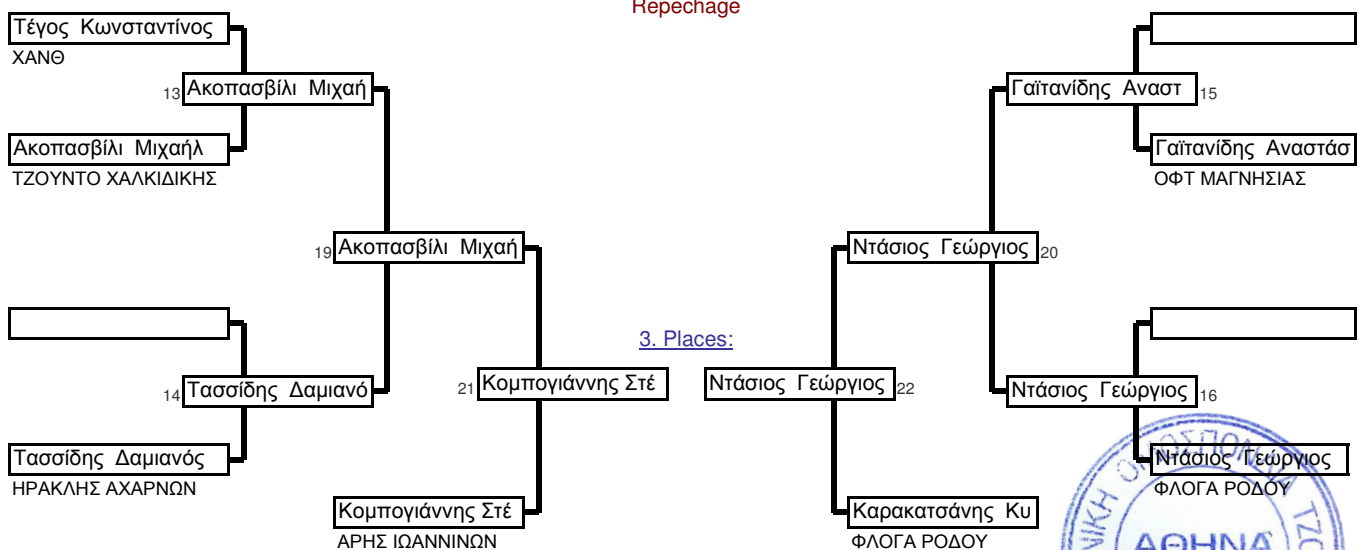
Repechage

Τέγος Κωνσταντίνος
ΧΑΝΘ

13 Ακοπασβίλι Μιχαή

Ακοπασβίλι Μιχαήλ
ΤΖΟΥΝΤΟ ΧΑΛΚΙΔΙΚΗΣ

19 Ακοπασβίλι Μιχαή

14 Τασσίδης Δαμιανό

Τασσίδης Δαμιανός
ΗΡΑΚΛΗΣ ΑΧΑΡΝΩΝ

21 Κομπογιάννης Στέ

Κομπογιάννης Στέ
ΑΡΗΣ ΙΩΑΝΝΙΝΩΝ

3. Places:

Ντάσιος Γεώργιος 22

Καρακατσάνης Κυ
ΦΛΟΓΑ ΡΟΔΟΥ

Γαϊτανίδης Αναστ 15

Γαϊτανίδης Αναστάσ
ΟΦΤ ΜΑΓΝΗΣΙΑΣ

Ντάσιος Γεώργιος 20

Ντάσιος Γεώργιος 16

Ντάσιος Γεώργιος
ΦΛΟΓΑ ΡΟΔΟΥ

ΑΘΗΝΑ